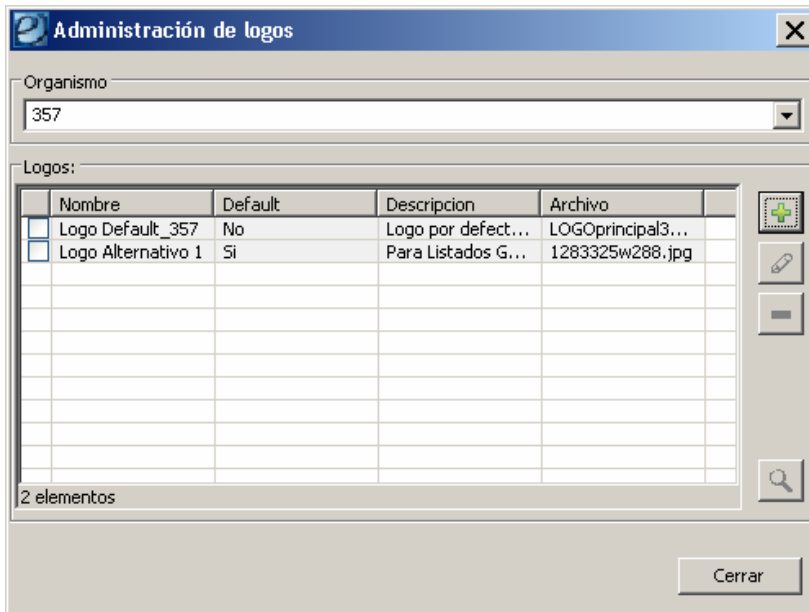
Administración de logos

Organismo

357

Logos:

| | Nombre | Default | Descripcion | Archivo |
|---|---|---|---|---|
| | Logo Default_357 | No | Logo por defect... | LOGOprincipal3... |
| | Logo Alternativo 1 | Si | Para Listados G... | 1283325w288.jpg |

2 elementos

Cerrar